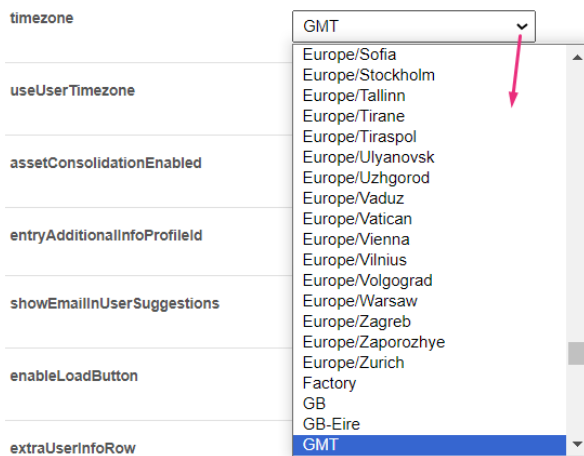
timezone

GMT

Europe/Sofia
Europe/Stockholm
Europe/Tallinn
Europe/Tirane
Europe/Tiraspol
Europe/Ulyanovsk
Europe/Uzhgorod
Europe/Vaduz
Europe/Vatican
Europe/Vienna
Europe/Vilnius
Europe/Volgograd
Europe/Warsaw
Europe/Zagreb
Europe/Zaporozhye
Europe/Zurich
Factory
GB
GB-Eire
GMT

useUserTimezone

assetConsolidationEnabled

entryAdditionalInfoProfileId

showEmailInUserSuggestions

enableLoadButton

extraUserInfoRow